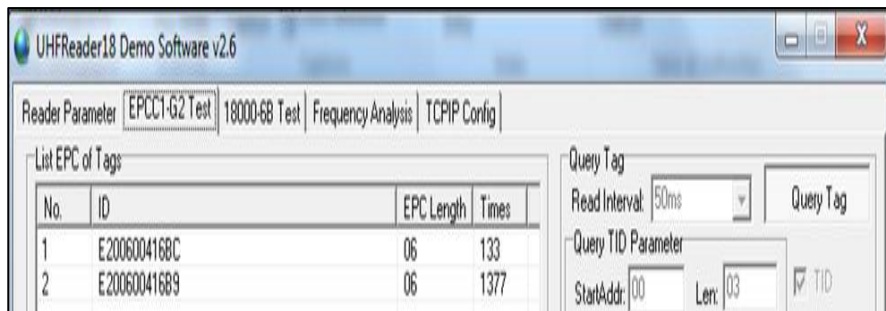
UHFReader18 Demo Software v2.6

Reader Parameter | EPCC1-G2 Test | 18000-6B Test | Frequency Analysis | TCPIP Config

List EPC of Tags

| No. | ID | EPC Length | Times |
|---|---|---|---|
| 1 | E200600416BC | 06 | 133 |
| 2 | E200600416B9 | 06 | 1377 |

Query Tag

Read Interval: 50ms

Query Tag

Query TID Parameter

StartAddr: 00

Len: 03

TID